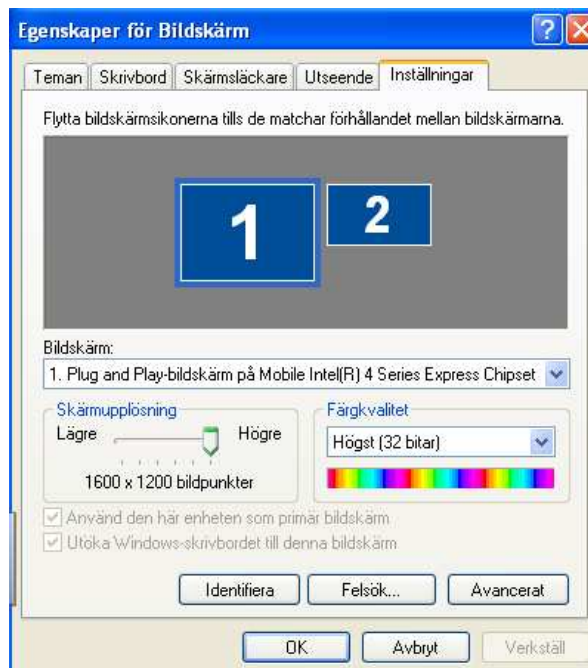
Egenskaper för Bildskärm

Teman | Skrivbord | Skärmsläckare | Utseende | Inställningar

Flytta bildskärmsikonerna tills de matchar förhållandet mellan bildskärmarna.

1

2

Bildskärm:

1. Plug and Play-bildskärm på Mobile Intel(R) 4 Series Express Chipset

Skärmupplösning

Lägre

Högre

1600 x 1200 bildpunkter

Färgkvalitet

Högst (32 bitar)

Använd den här enheten som primär bildskärm

Utöka Windows-skrivbordet till denna bildskärm

Identifiera

Felsök...

Avancerat

OK

Avbryt

Verkställ